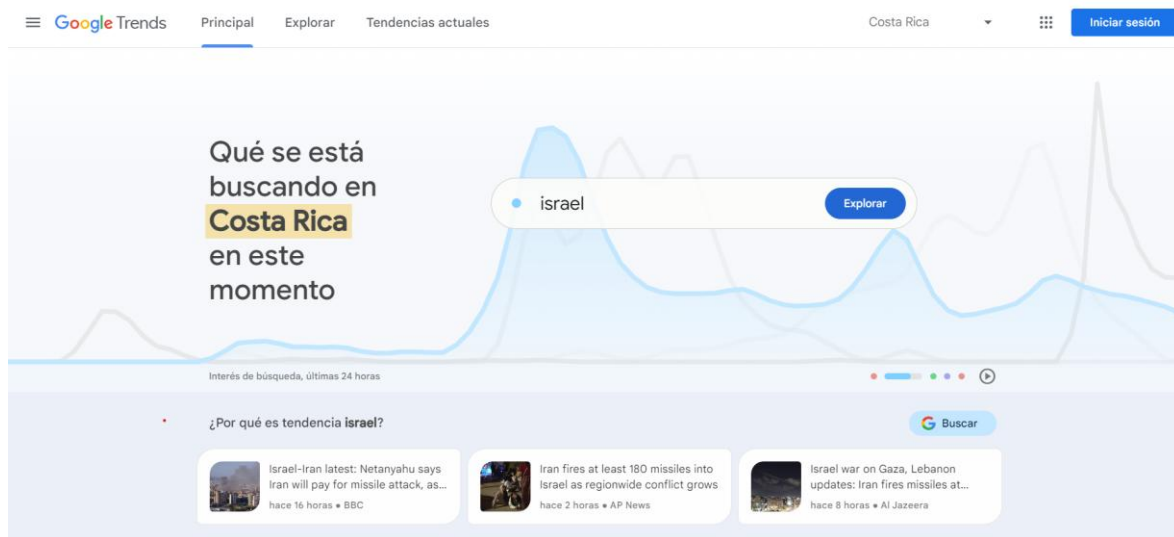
Google Trends Principal Explorar Tendencias actuales Costa Rica Iniciar sesión

Qué se está buscando en Costa Rica en este momento

israel

Explorar

Interés de búsqueda, últimas 24 horas

¿Por qué es tendencia **israel**?

Buscar

Israel-Iran latest: Netanyahu says Iran will pay for missile attack, as...
hace 16 horas • BBC

Iran fires at least 180 missiles into Israel as regionwide conflict grows
hace 2 horas • AP News

Israel war on Gaza, Lebanon updates: Iran fires missiles at...
hace 8 horas • Al Jazeera